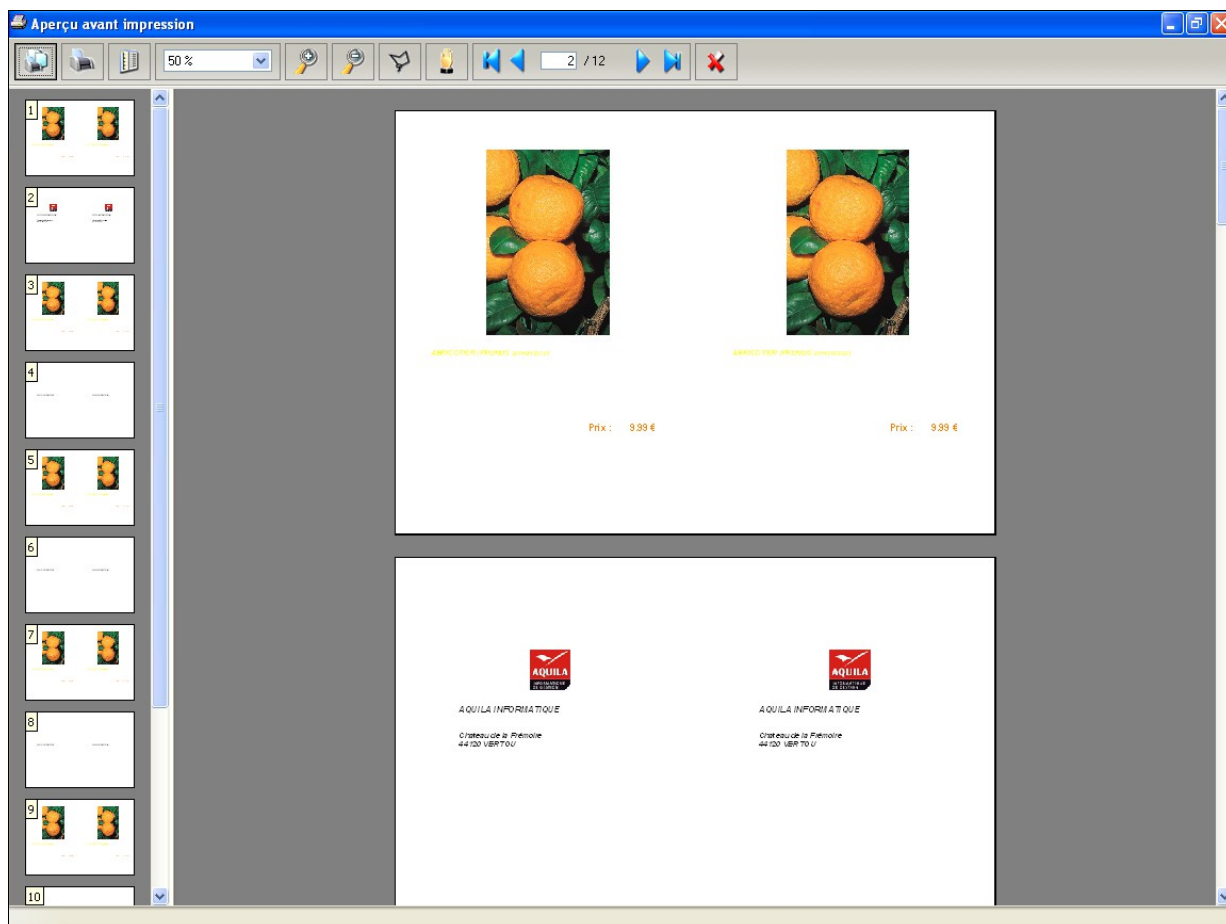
Aperçu avant impression

50 %

2 / 12

1
2
3
4
5
6
7
8
9
10

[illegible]

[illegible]

Prix : 9.99 €

Prix : 9.99 €

AQUILA

AQUILA

AQUILA INFORMATIQUE

Chateau de la Frémoire
44120 VERTOU

AQUILA INFORMATIQUE

Chateau de la Frémoire
44120 VERTOU